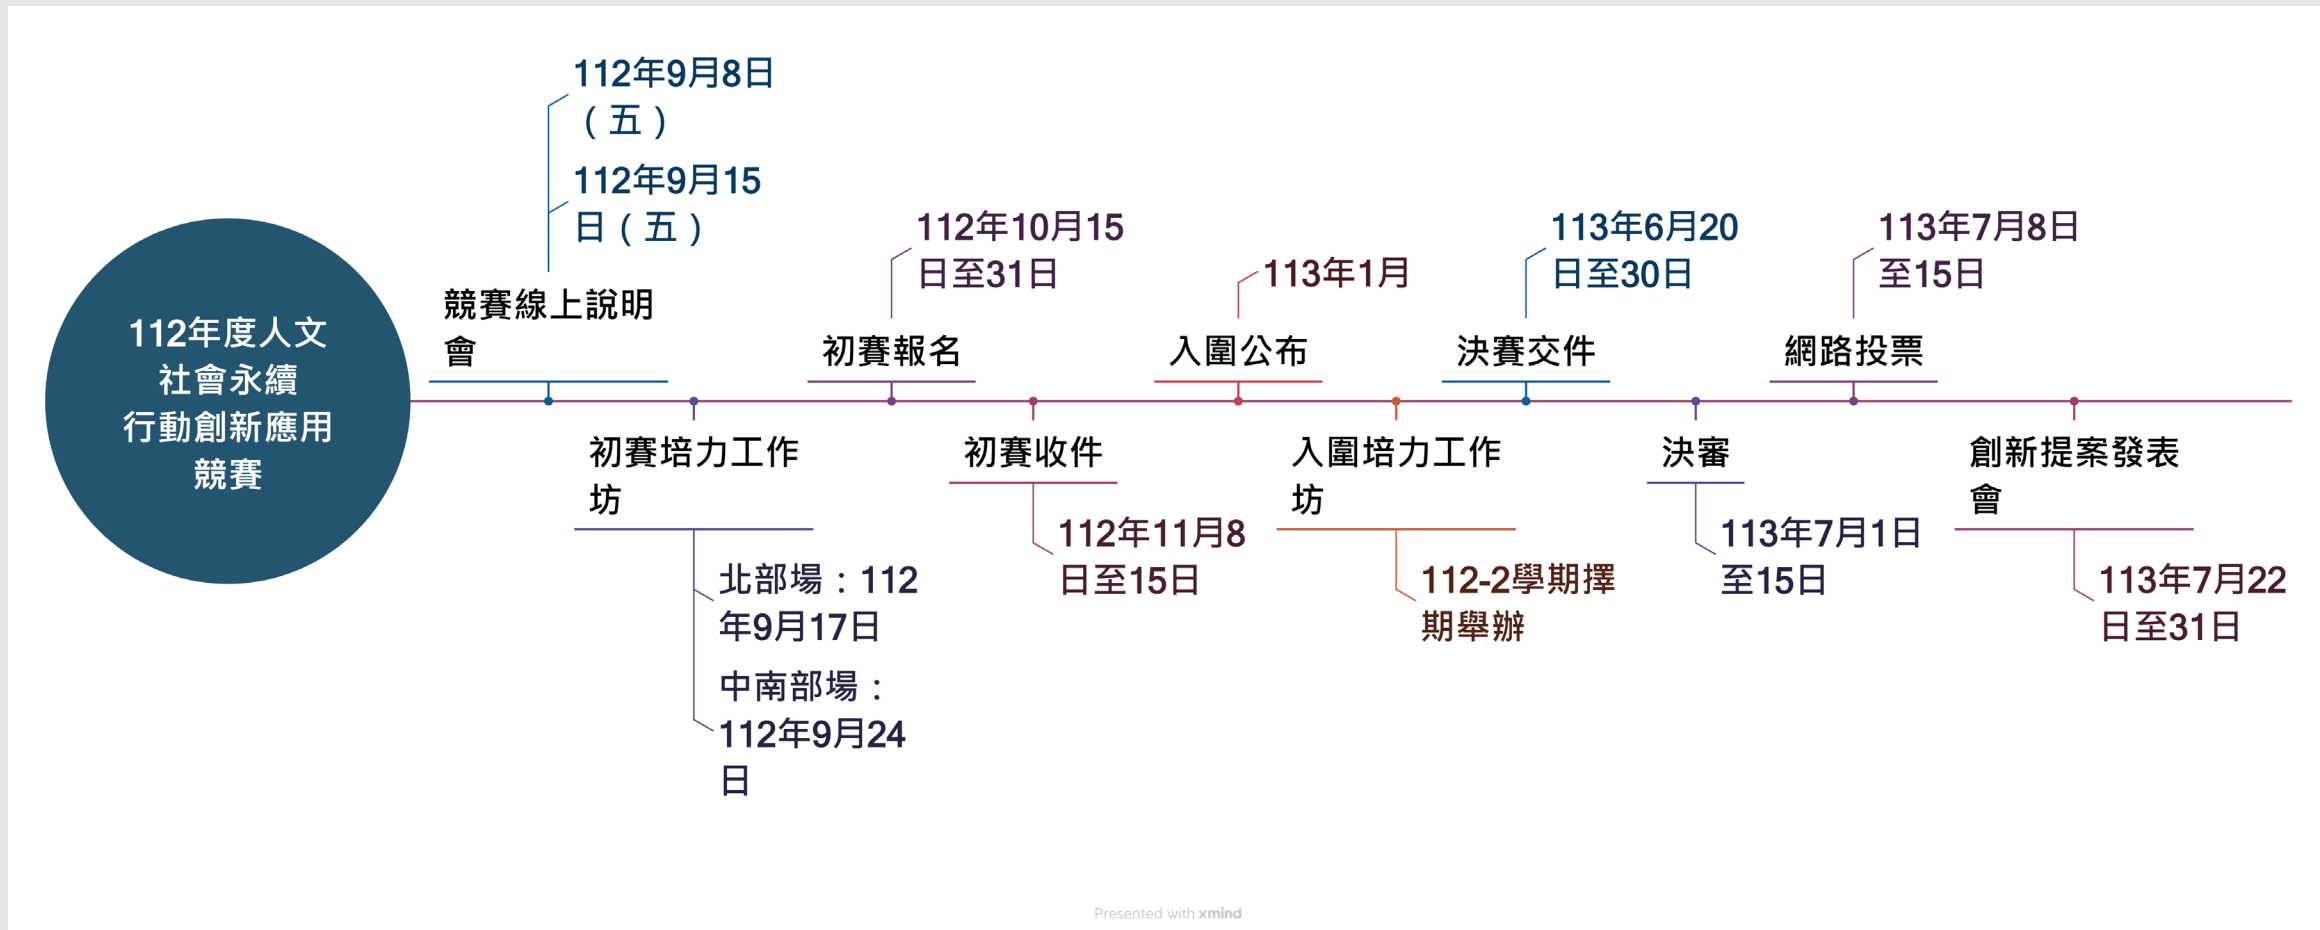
112年度人文社會永續行動創新應用競賽

競賽線上說明會
112年9月8日（五）
112年9月15日（五）

初賽培力工作坊
北部場：112年9月17日
中南部場：112年9月24日

初賽報名
112年10月15日至31日

初賽收件
112年11月8日至15日

入圍公布
113年1月

入圍培力工作坊
112-2學期擇期舉辦

決賽交件
113年6月20日至30日

決審
113年7月1日至15日

網路投票
113年7月8日至15日

創新提案發表會
113年7月22日至31日

Presented with xmind